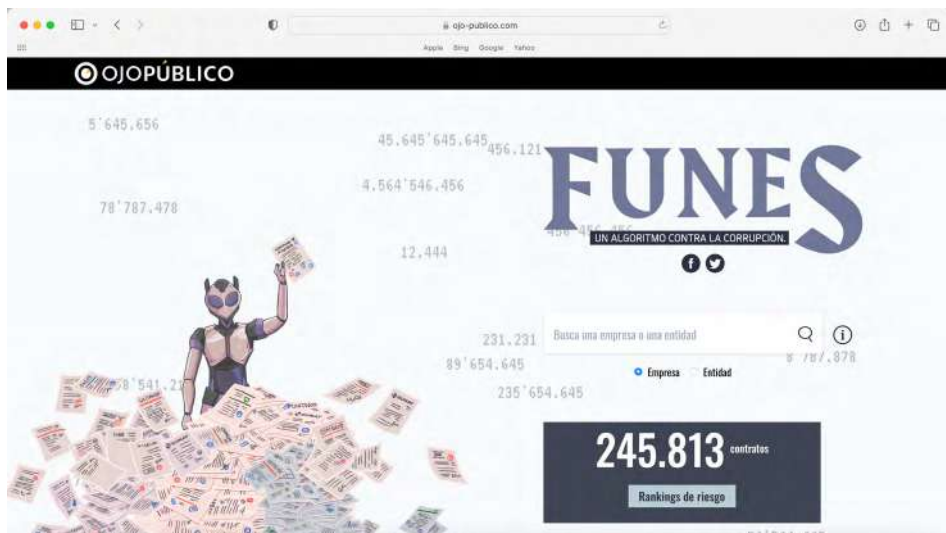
ojo-publico.com

Apple Bing Google Yahoo

OJOPÚBLICO

5'645.656

45.645'645.645

456.121

4.564'546.456

78'787.478

12,444

456'456.456

FUNES

UN ALGORITMO CONTRA LA CORRUPCIÓN.

Busca una empresa o una entidad

231.231

89'654.645

8'787.878

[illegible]8'541.21

Empresa Entidad

235'654.645

245.813 contratos

Rankings de riesgo